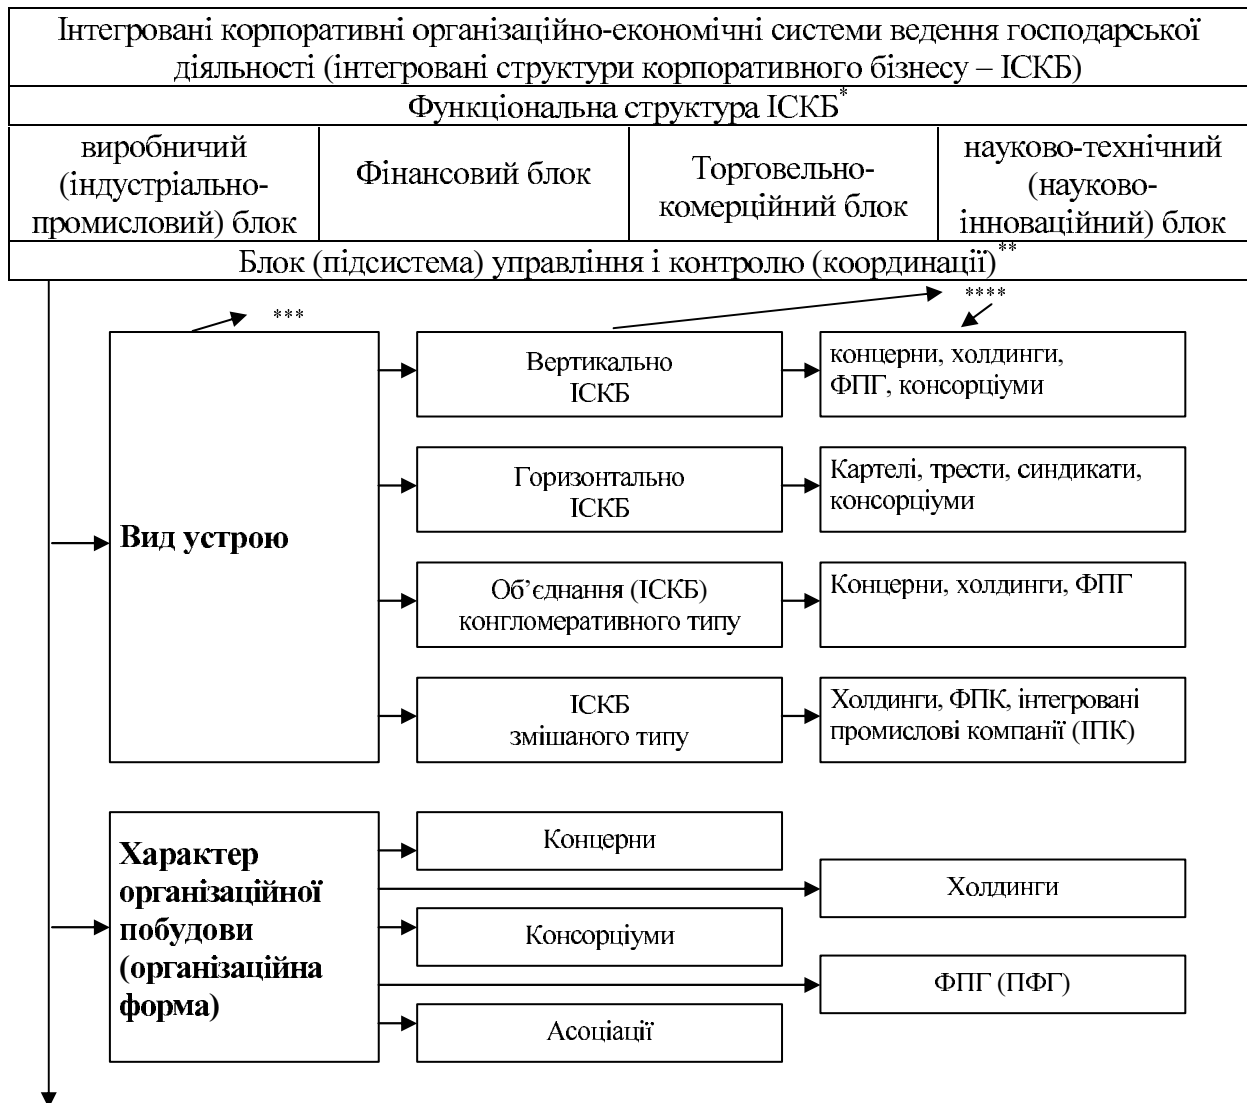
Інтегровані корпоративні організаційно-економічні системи ведення господарської діяльності (інтегровані структури корпоративного бізнесу – ІСКБ)

Функціональна структура ІСКБ$^{*}$

| виробничий (індустріально-промисловий) блок | Фінансовий блок | Торговельно-комерційний блок | науково-технічний (науково-інноваційний) блок |
|---|---|---|---|

Блок (підсистема) управління і контролю (координації)$^{**}$

$^{***}$

$^{****}$

Вид устрою

Вертикально ІСКБ

концерни, холдинги, ФПГ, консорціуми

Горизонтально ІСКБ

Картелі, трести, синдикати, консорціуми

Об'єднання (ІСКБ) конгломеративного типу

Концерни, холдинги, ФПГ

ІСКБ змішаного типу

Холдинги, ФПК, інтегровані промислові компанії (ІПК)

Характер організаційної побудови (організаційна форма)

Концерни

Холдинги

Консорціуми

ФПГ (ПФГ)

Асоціації